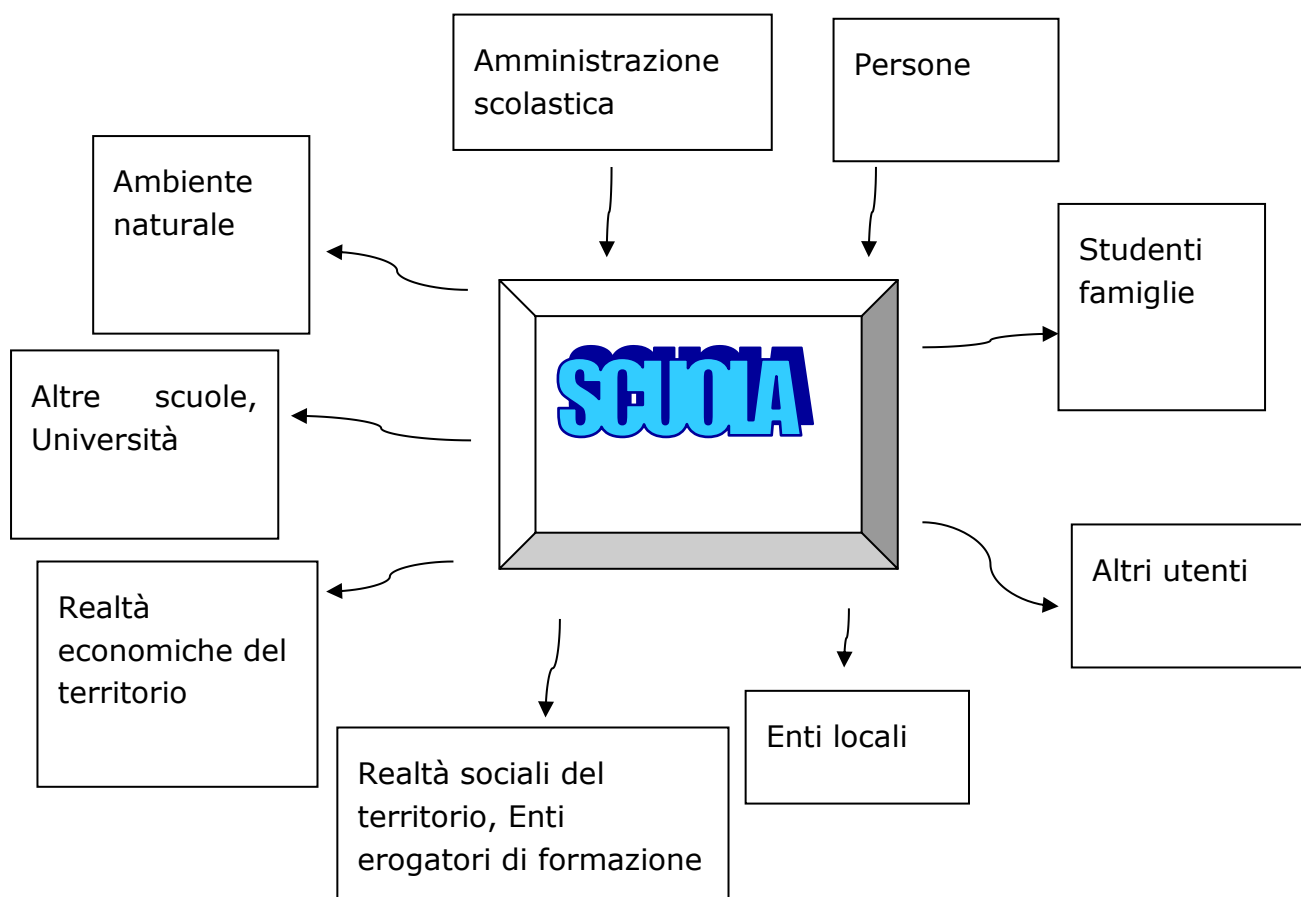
Amministrazione scolastica

Persone

Ambiente naturale

Studenti famiglie

SCUOLA

Altre scuole, Università

Altri utenti

Realtà economiche del territorio

Enti locali

Realtà sociali del territorio, Enti erogatori di formazione